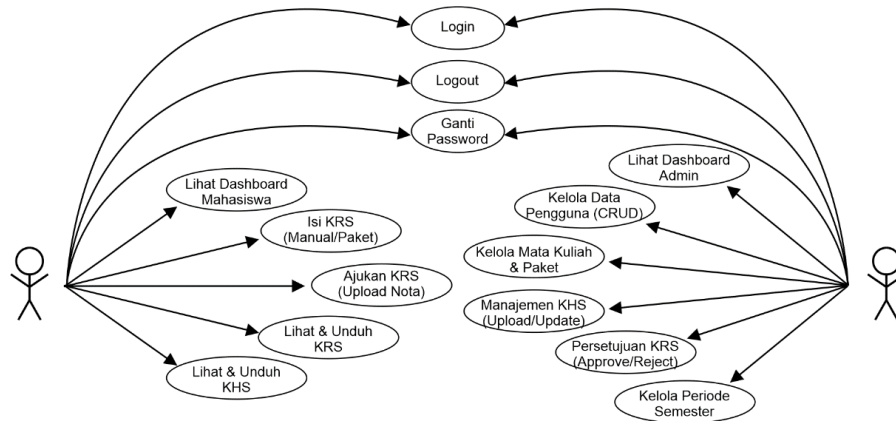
Login

Logout

Ganti Password

Lihat Dashboard Mahasiswa

Isi KRS (Manual/Paket)

Ajukan KRS (Upload Nota)

Lihat & Unduh KRS

Lihat & Unduh KHS

Lihat Dashboard Admin

Kelola Data Pengguna (CRUD)

Kelola Mata Kuliah & Paket

Manajemen KHS (Upload/Update)

Persetujuan KRS (Approve/Reject)

Kelola Periode Semester